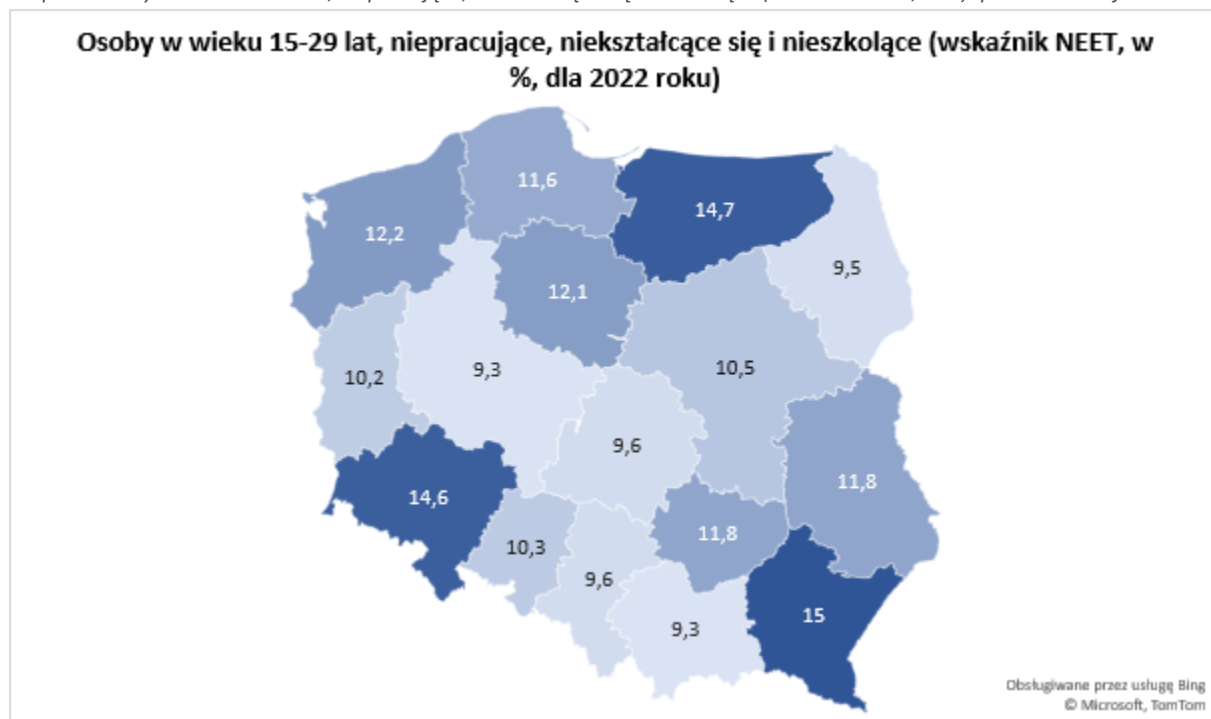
Osoby w wieku 15-29 lat, niepracujące, niekształcące się i nieszkolące (wskaźnik NEET, w %, dla 2022 roku)

11,6
14,7
12,2
9,5
12,1
10,2
9,3
10,5
9,6
14,6
11,8
10,3
11,8
9,6
15
9,3

Obsługiwane przez usługę Bing
© Microsoft, TomTom